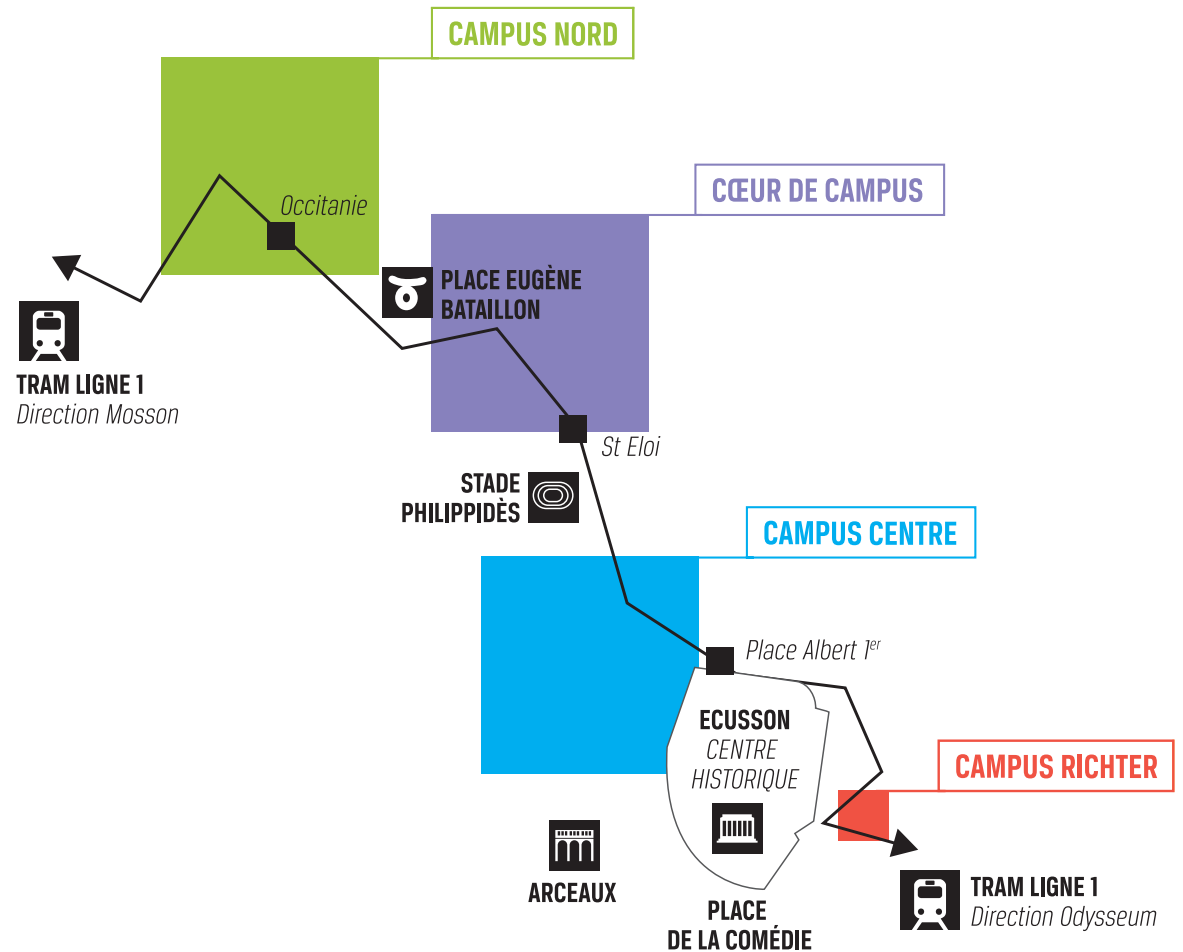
CAMPUS NORD

Occitanie

CŒUR DE CAMPUS

PLACE EUGÈNE BATAILLON

TRAM LIGNE 1
Direction Mosson

St Eloi

STADE PHILIPPIDÈS

CAMPUS CENTRE

Place Albert $1^{er}$

ECUSSON
CENTRE HISTORIQUE

CAMPUS RICHTER

ARCEAUX

PLACE DE LA COMÉDIE

TRAM LIGNE 1
Direction Odysseum